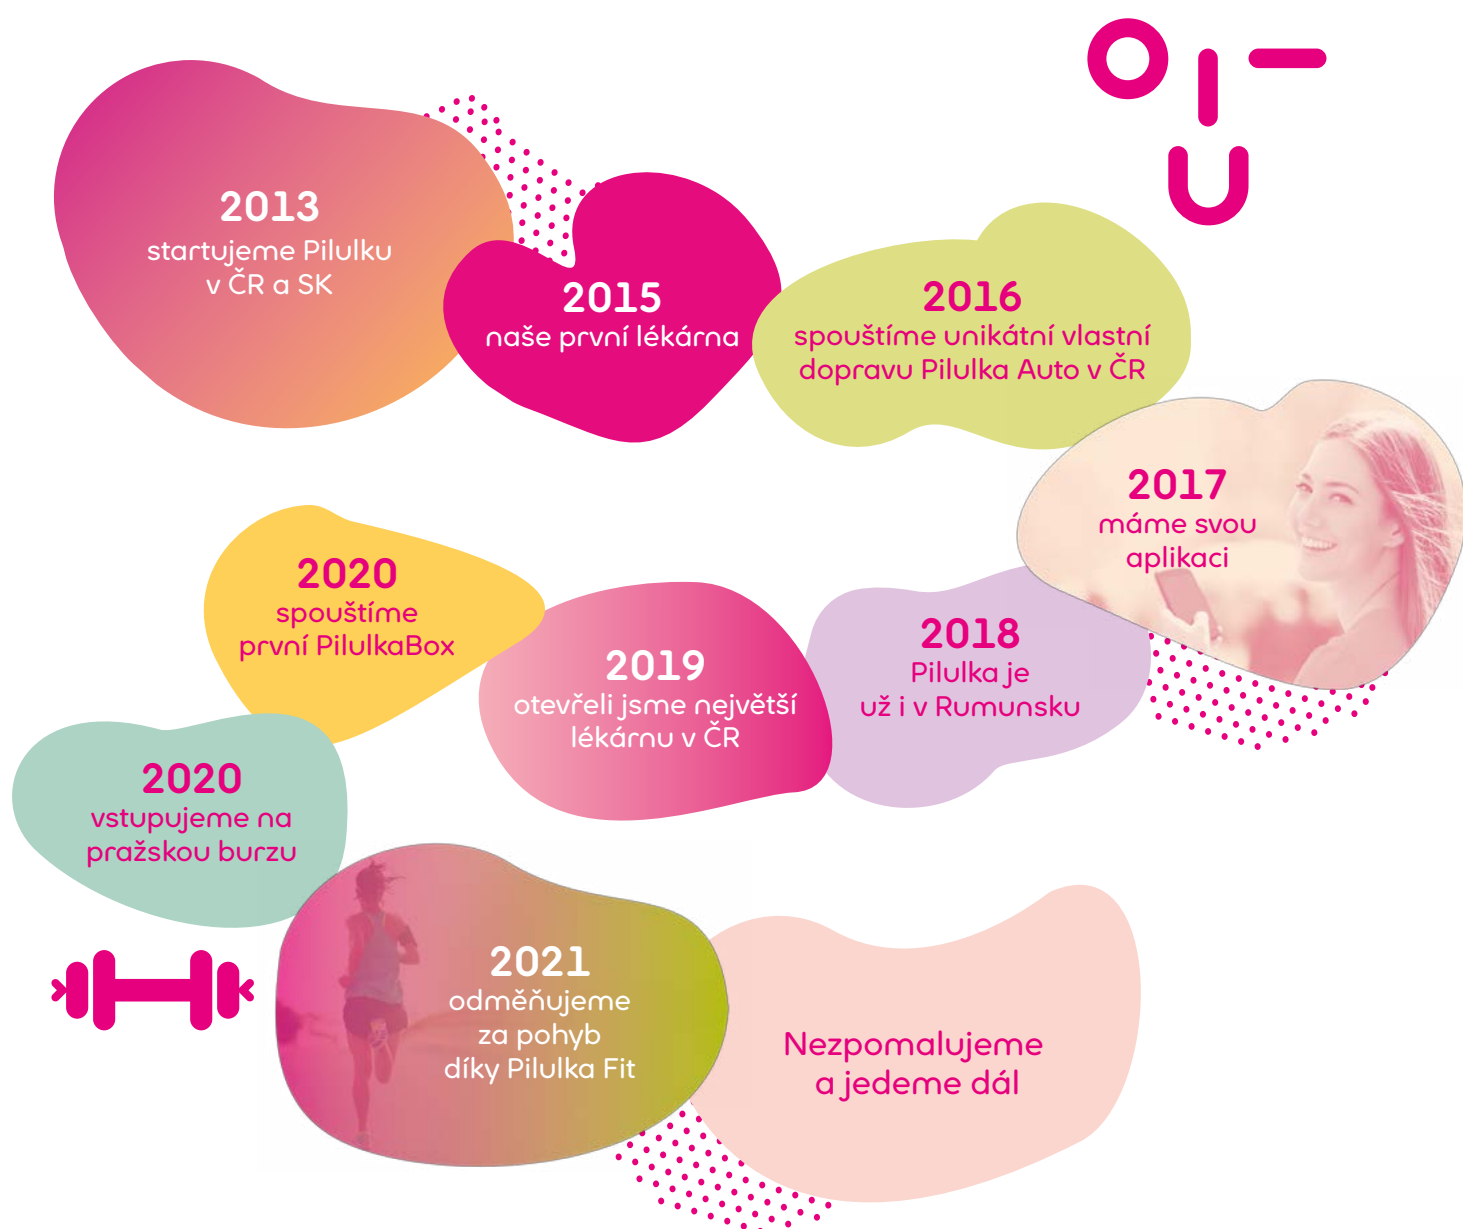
2013
startujeme Pilulku v ČR a SK

2015
naše první lékárna

2016
spouštíme unikátní vlastní dopravu Pilulka Auto v ČR

2017
máme svou aplikaci

2018
Pilulka je už i v Rumunsku

2019
otevřeli jsme největší lékárnu v ČR

2020
spouštíme první PilulkaBox

2020
vstupujeme na pražskou burzu

2021
odměňujeme za pohyb díky Pilulka Fit

Nezpomalujeme a jedeme dál